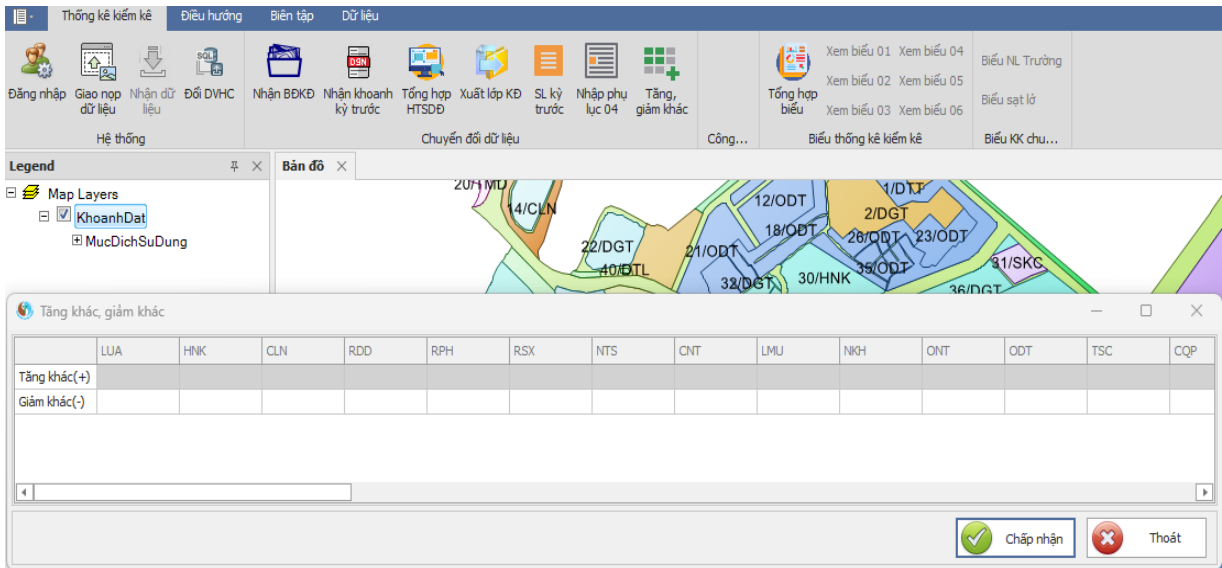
Thống kê kiểm kê | Điều hướng | Biên tập | Dữ liệu

Đăng nhập | Giao nọp dữ liệu | Nhận dữ liệu | Đổi DVHC
Hệ thống

Nhận BĐKĐ | Nhận khoanh kỳ trước | Tổng hợp HTSDĐ | Xuất lớp KĐ | SL kỳ trước | Nhập phụ lục 04 | Tăng, giảm khác
Chuyển đổi dữ liệu

Công...

Tổng hợp biểu | Xem biểu 01 | Xem biểu 04 | Xem biểu 02 | Xem biểu 05 | Xem biểu 03 | Xem biểu 06
Biểu thống kê kiểm kê

Biểu NL Trường | Biểu sạt lở
Biểu KK chu...

Legend
Map Layers
KhoanhDat
MucDichSuDung

Bản đồ

20/HMD 14/CLN 22/DGT 40/DTL 21/ODT 32/DGT 30/HNK 12/ODT 18/ODT 1/DTT 2/DGT 28/ODT 23/ODT 35/ODT 31/SKC 36/DGT

Tăng khác, giảm khác

| | LUA | HNK | CLN | RDD | RPH | RSX | NTS | CNT | LMU | NKH | ONT | ODT | TSC | CQP |
|---|---|---|---|---|---|---|---|---|---|---|---|---|---|---|
| Tăng khác(+) | | | | | | | | | | | | | | |
| Giảm khác(-) | | | | | | | | | | | | | | |

Chấp nhận | Thoát